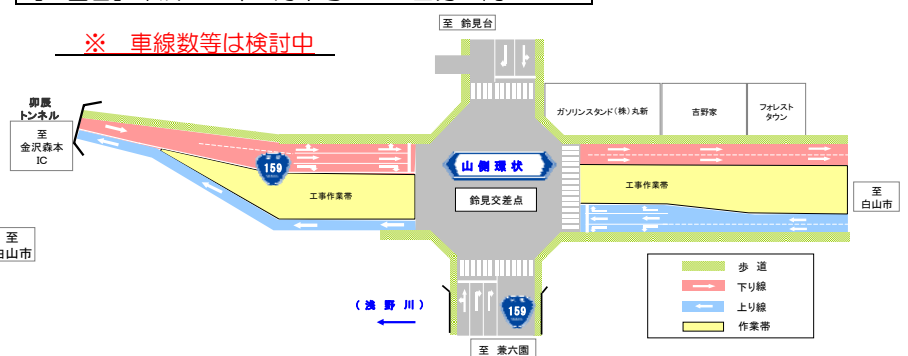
※ 車線数等は検討中

至 鈴見台

卯辰トンネル

至
金沢森本
IC

159

工事作業帯

山側環状

鈴見交差点

ガソリンスタンド（株）丸新

吉野家

フォレストタウン

工事作業帯

至
白山市

至
白山市

（浅野川）

159

至 兼六園

歩道
下り線
上り線
作業帯